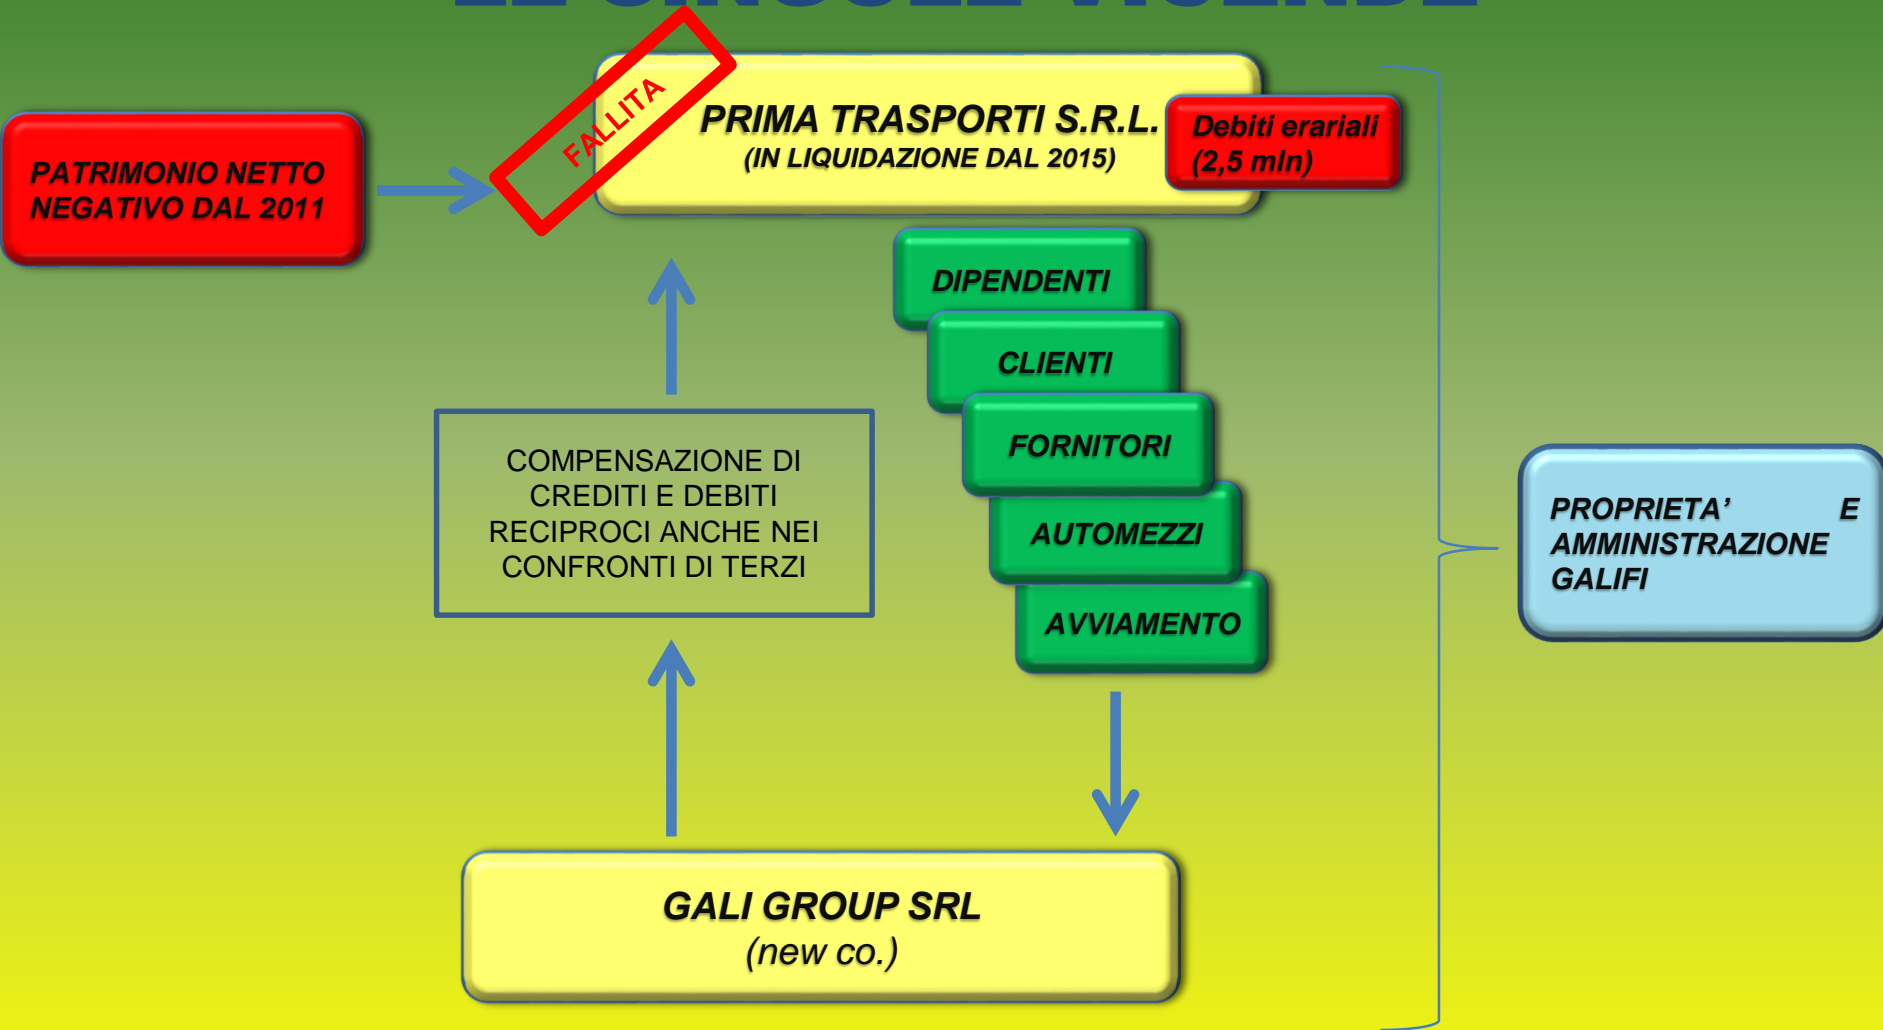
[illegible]

PATRIMONIO NETTO NEGATIVO DAL 2011

FALLITA

PRIMA TRASPORTI S.R.L.
(IN LIQUIDAZIONE DAL 2015)

Debiti erariali (2,5 mln)

DIPENDENTI

CLIENTI

FORNITORI

AUTOMEZZI

AVVIAMENTO

COMPENSAZIONE DI CREDITI E DEBITI RECIPROCI ANCHE NEI CONFRONTI DI TERZI

PROPRIETA' E AMMINISTRAZIONE GALIFI

GALI GROUP SRL
(new co.)